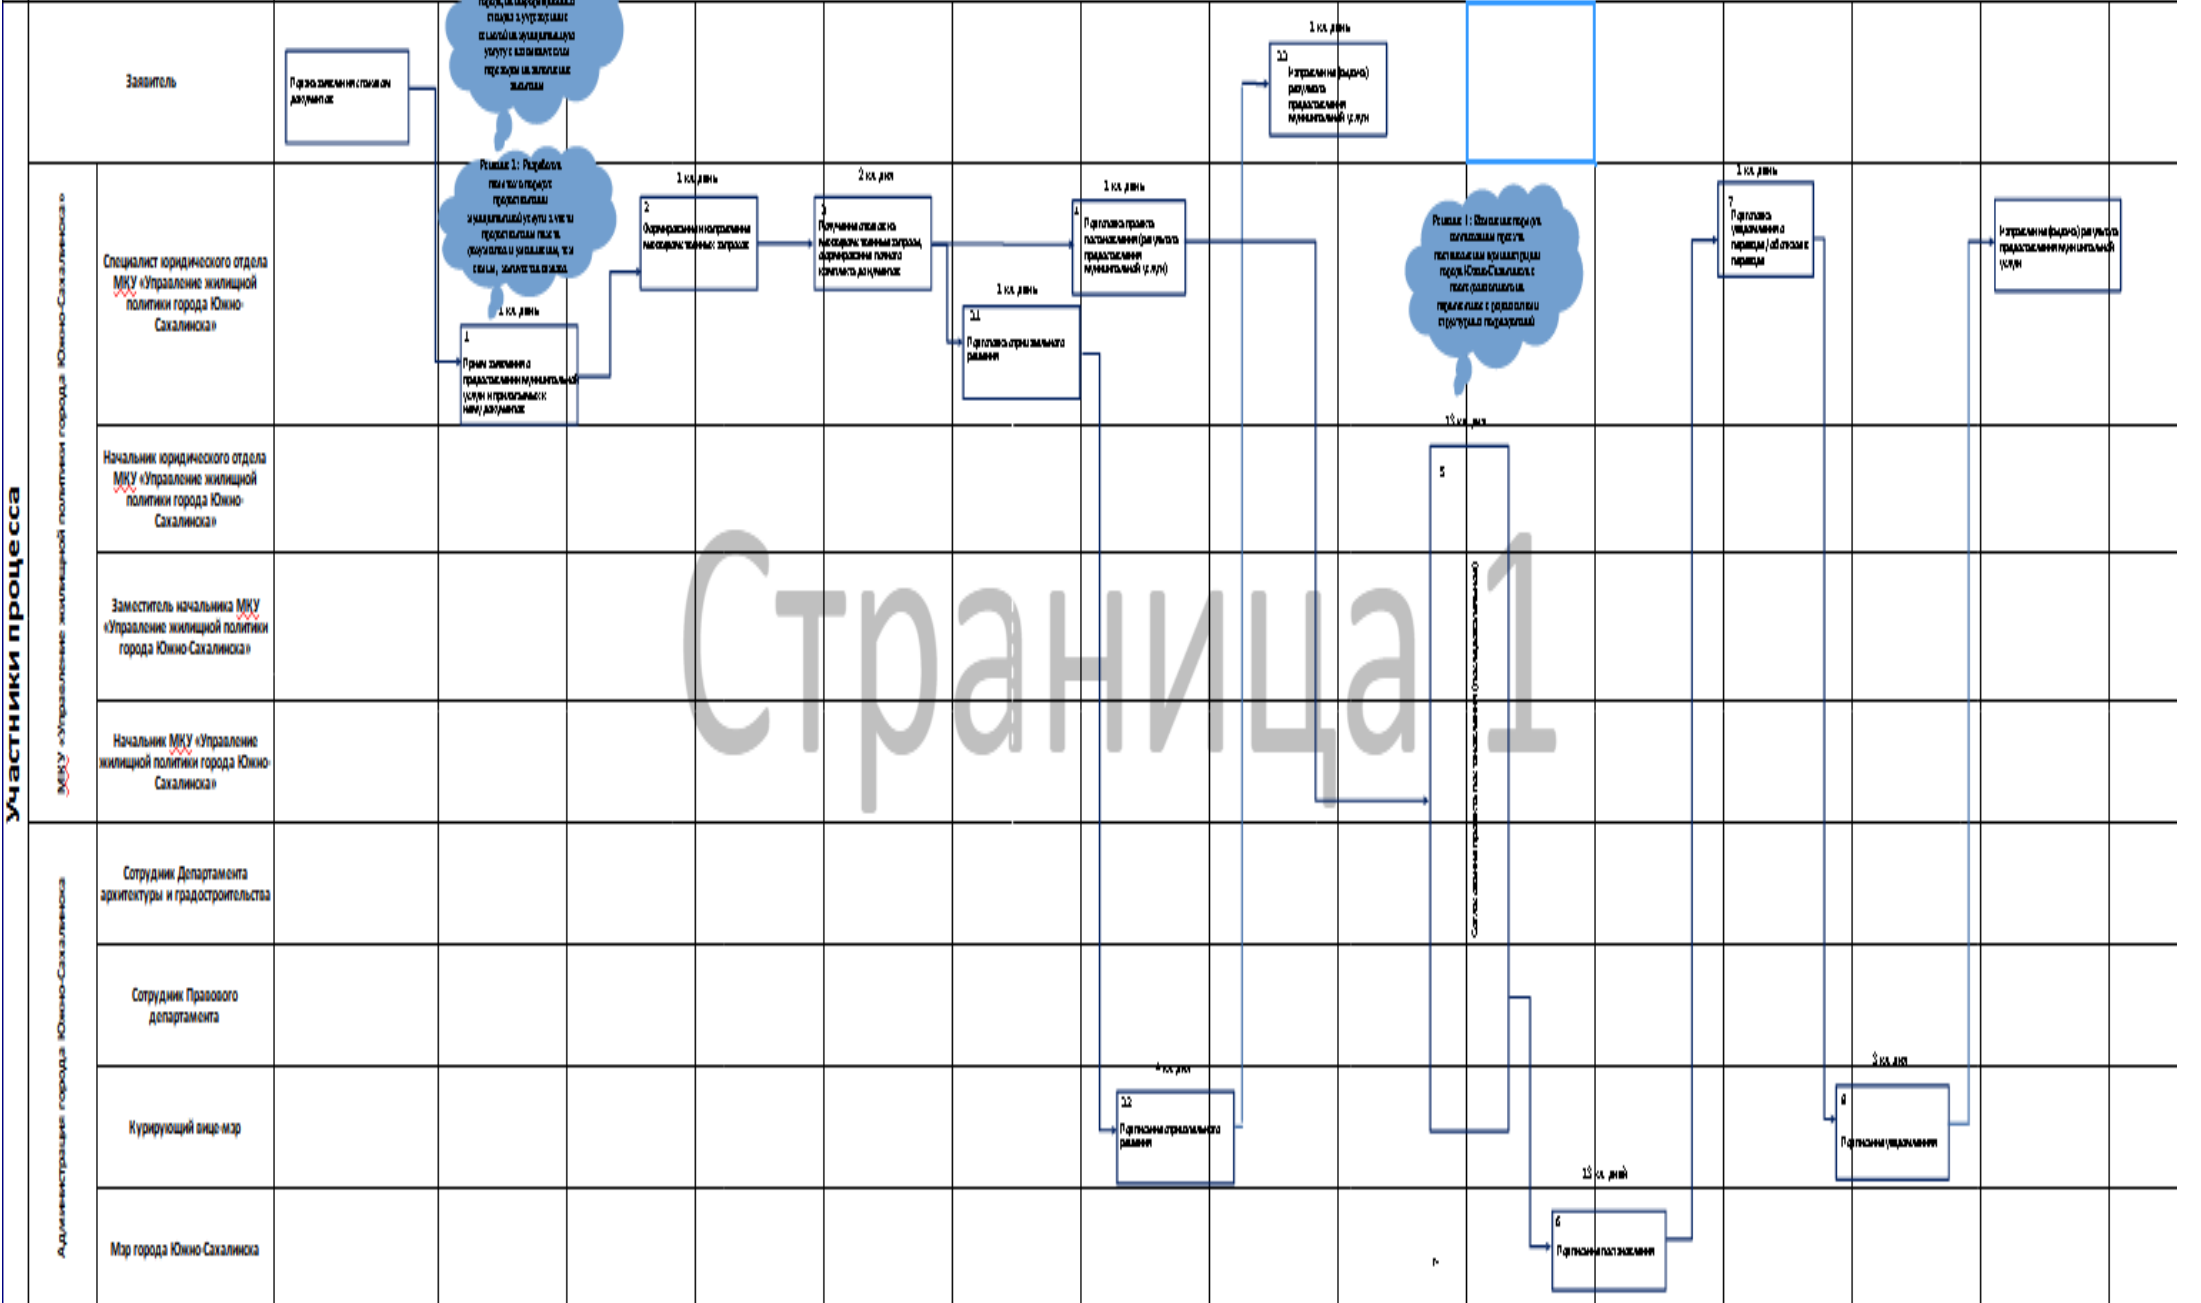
Участники процесса

МКУ «Управление жилищной политики города Южно-Сахалинска»

Администрация города Южно-Сахалинска

Заявитель

Специалист юридического отдела МКУ «Управление жилищной политики города Южно-Сахалинска»

Начальник юридического отдела МКУ «Управление жилищной политики города Южно-Сахалинска»

Заместитель начальника МКУ «Управление жилищной политики города Южно-Сахалинска»

Начальник МКУ «Управление жилищной политики города Южно-Сахалинска»

Сотрудник Департамента архитектуры и градостроительства

Сотрудник Правового департамента

Курирующий вице-мэр

Мэр города Южно-Сахалинска

Подача заявления с пакетом документов

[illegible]

Решение 1: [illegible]

1 к.д. день

1
Прием заявления о предоставлении муниципальной услуги и прилагаемых к нему документов

1 к.д. день

2
Формирование и направление межведомственных запросов

2 к.д. дня

3
Получение ответов на межведомственные запросы, формирование полного комплекта документов

1 к.д. день

3.1
Подготовка отрицательного решения

1 к.д. день

4
Подготовка проекта постановления (результата предоставления муниципальной услуги)

1 к.д. день

3.3
Направление (выдача) результата предоставления муниципальной услуги

Решение 1: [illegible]

13 к.д. дня

5
Согласование проекта постановления (последовательно)

1 к.д. день

7
Подготовка уведомления о переводе / об отказе в переводе

Направление (выдача) результата предоставления муниципальной услуги

4 к.д. дня

3.2
Подписание отрицательного решения

13 к.д. дней

6
Подписание постановления

3 к.д. дня

8
Подписание уведомления

Страница 1